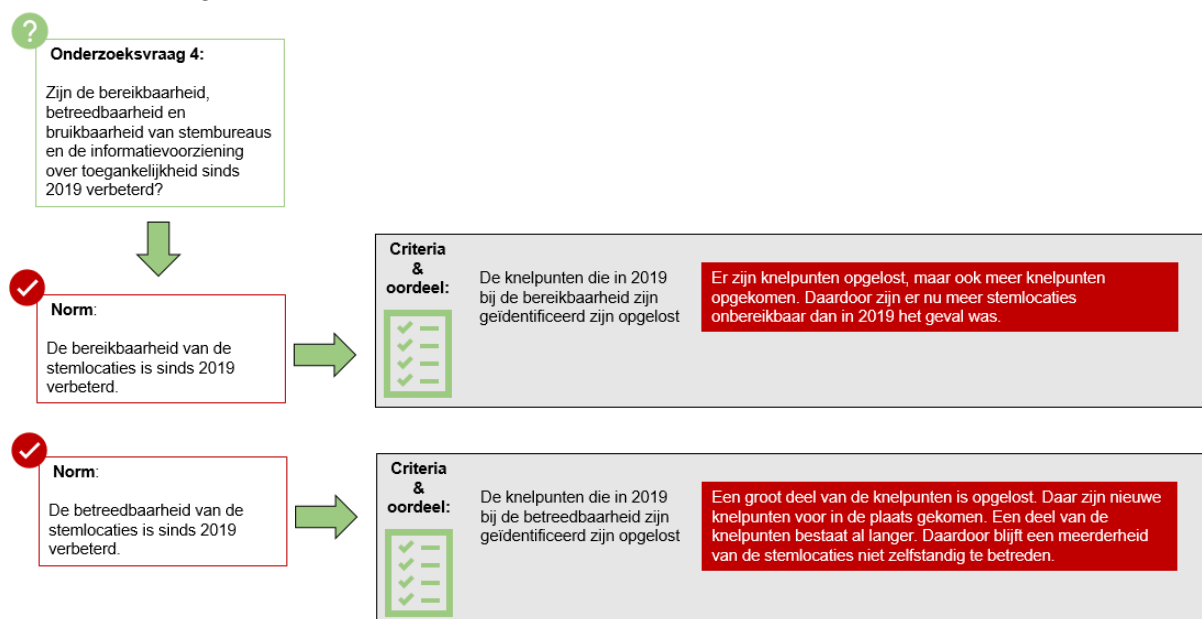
?

Onderzoeksvraag 4:

Zijn de bereikbaarheid, betreedbaarheid en bruikbaarheid van stembureaus en de informatievoorziening over toegankelijkheid sinds 2019 verbeterd?

Norm:

De bereikbaarheid van de stemlocaties is sinds 2019 verbeterd.

Criteria & oordeel:

De knelpunten die in 2019 bij de bereikbaarheid zijn geïdentificeerd zijn opgelost

Er zijn knelpunten opgelost, maar ook meer knelpunten opgekomen. Daardoor zijn er nu meer stemlocaties onbereikbaar dan in 2019 het geval was.

Norm:

De betreedbaarheid van de stemlocaties is sinds 2019 verbeterd.

Criteria & oordeel:

De knelpunten die in 2019 bij de betreedbaarheid zijn geïdentificeerd zijn opgelost

Een groot deel van de knelpunten is opgelost. Daar zijn nieuwe knelpunten voor in de plaats gekomen. Een deel van de knelpunten bestaat al langer. Daardoor blijft een meerderheid van de stemlocaties niet zelfstandig te betreden.